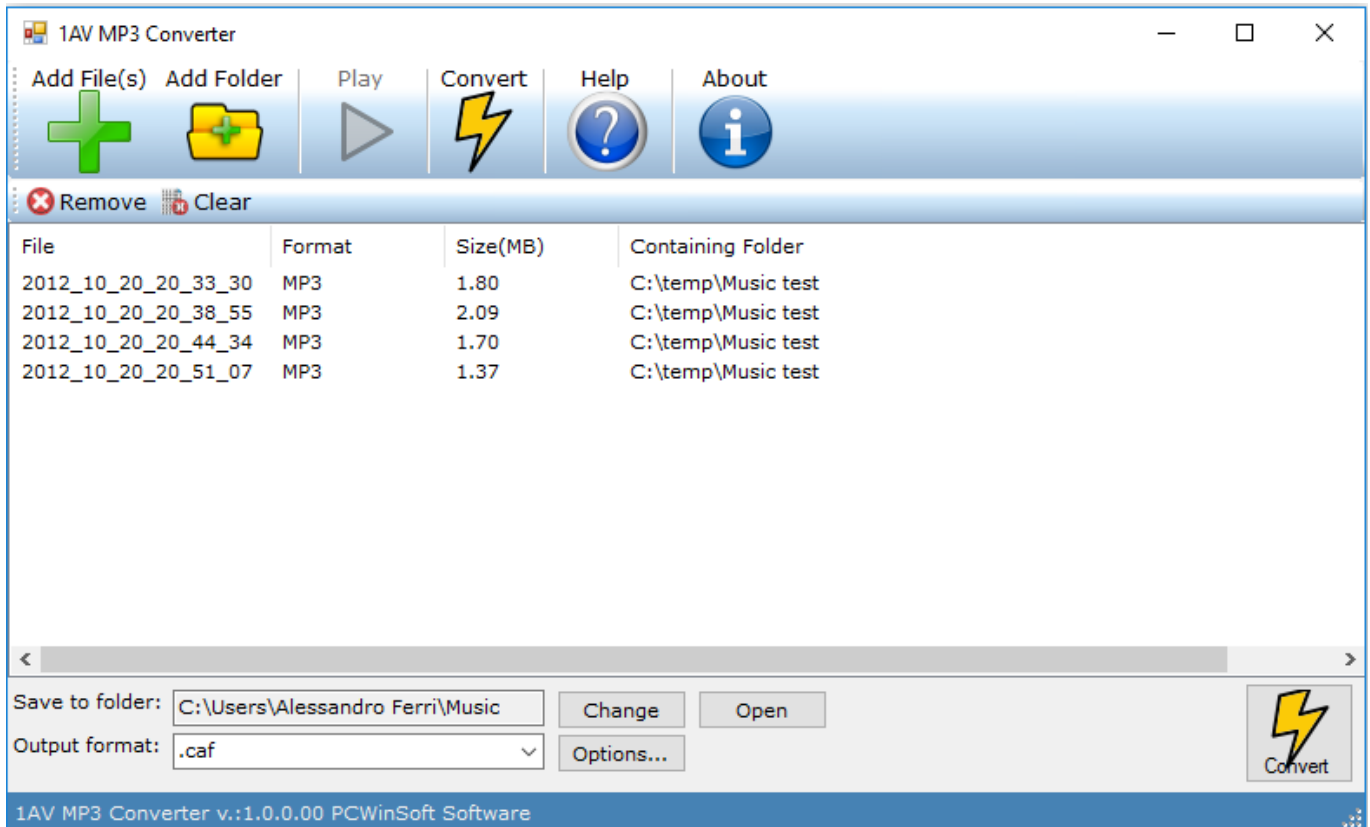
1AV MP3 Converter

Add File(s) Add Folder Play Convert Help About

Remove Clear

| File | Format | Size(MB) | Containing Folder |
|---|---|---|---|
| 2012_10_20_20_33_30 | MP3 | 1.80 | C:\temp\Music test |
| 2012_10_20_20_38_55 | MP3 | 2.09 | C:\temp\Music test |
| 2012_10_20_20_44_34 | MP3 | 1.70 | C:\temp\Music test |
| 2012_10_20_20_51_07 | MP3 | 1.37 | C:\temp\Music test |

Save to folder: C:\Users\Alessandro Ferri\Music Change Open

Output format: .caf Options...

Convert

1AV MP3 Converter v.:1.0.0.00 PCWinSoft Software